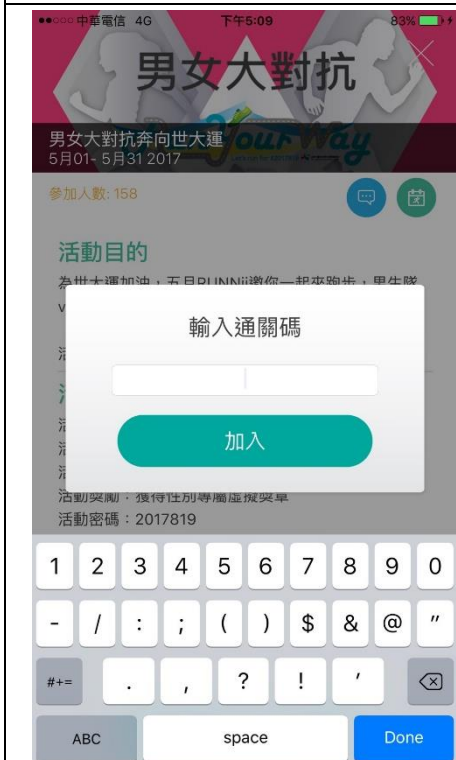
●●○○○ 中華電信 4G 下午5:09 83%

男女大對抗

Your Way

男女大對抗奔向世大運
5月01- 5月31 2017

參加人數: 158

活動目的

為世大運加油，五月RUNNii邀你一起來跑步，男生隊 v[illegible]

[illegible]

輸入通關碼

加入

活動獎勵：獲得性別專屬虛擬獎章
活動密碼：2017819

1 2 3 4 5 6 7 8 9 0
- / : ; ( ) $ & @ "
#+= . , ? ! '
ABC space Done